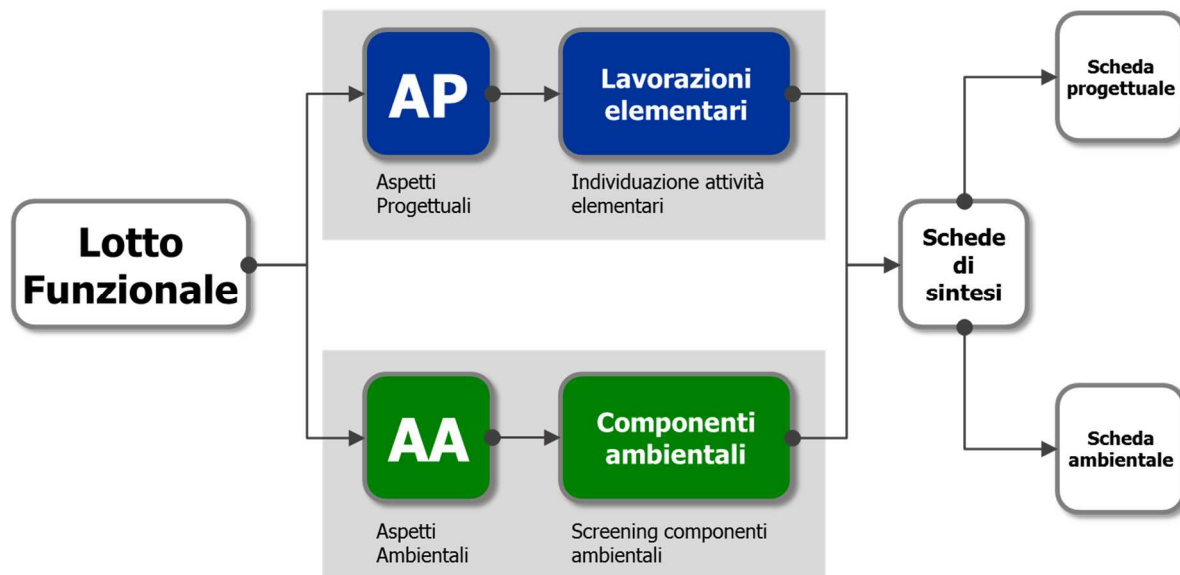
Lotto Funzionale

AP

Aspetti Progettuali

Lavorazioni elementari

Individuazione attività elementari

AA

Aspetti Ambientali

Componenti ambientali

Screening componenti ambientali

Schede di sintesi

Scheda progettuale

Scheda ambientale